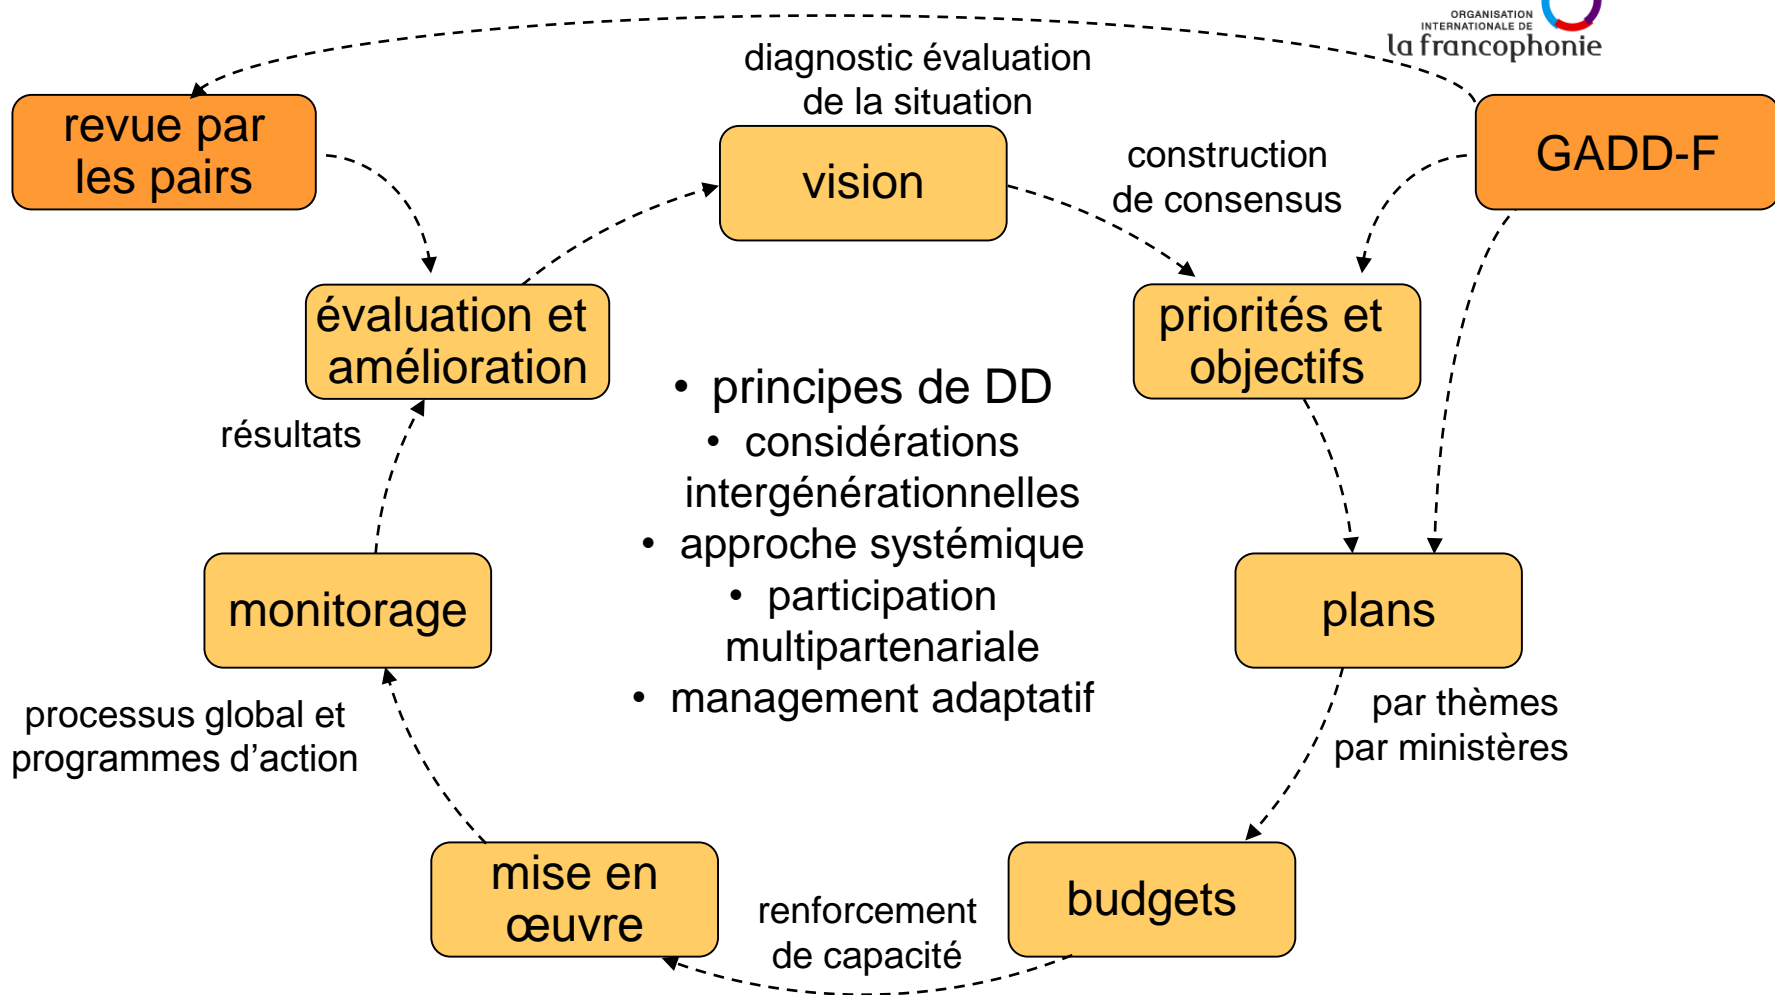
ORGANISATION INTERNATIONALE DE
la francophonie

diagnostic évaluation de la situation

revue par les pairs

vision

construction de consensus

GADD-F

évaluation et amélioration

priorités et objectifs

• principes de DD
• considérations intergénérationnelles
• approche systémique
• participation multipartenariale
• management adaptatif

résultats

monitorage

plans

processus global et programmes d'action

par thèmes par ministères

mise en œuvre

renforcement de capacité

budgets